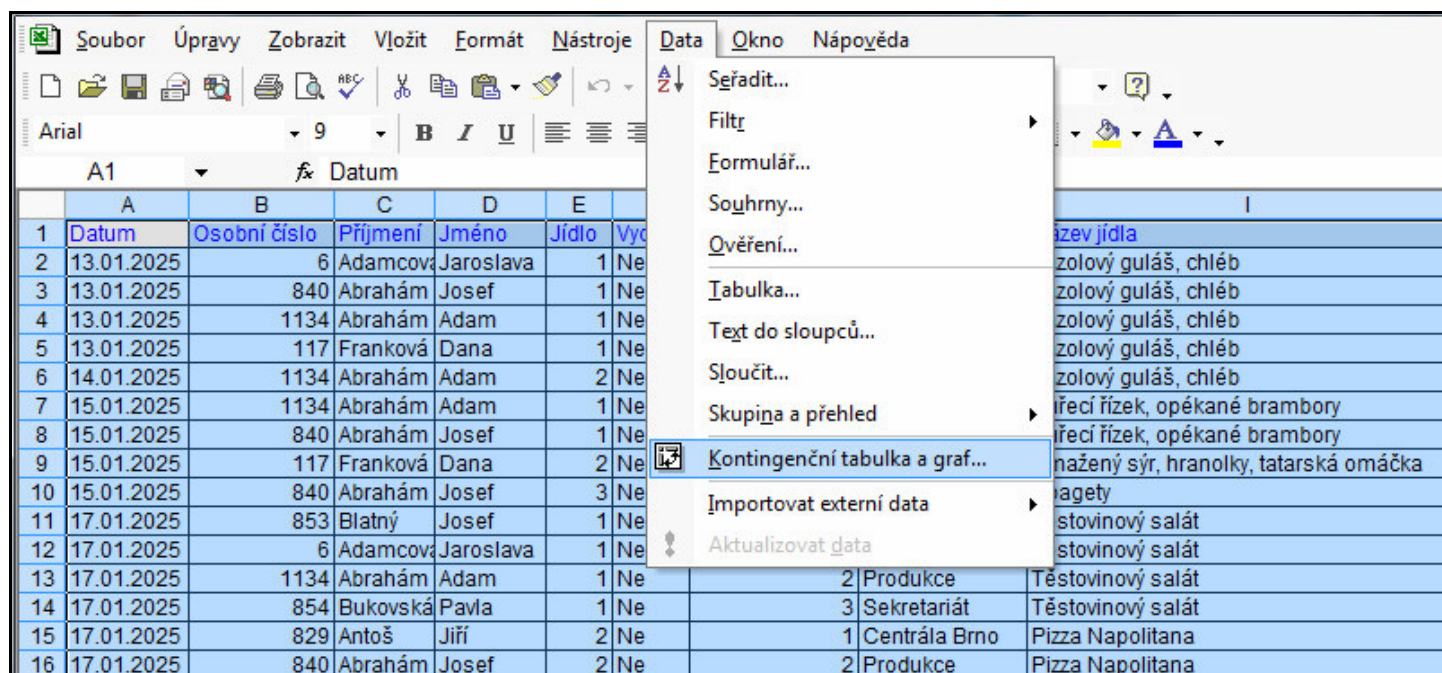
Soubor Úpravy Zobrazit Vložit Formát Nástroje Data Okno Nápověda

Arial 9 B I U

A1 Datum

Seřadit...
Filtr
Formulář...
Souhrny...
Ověření...
Tabulka...
Text do sloupců...
Sloučit...
Skupina a přehled
Kontingenční tabulka a graf...
Importovat externí data
Aktualizovat data

| | A | B | C | D | E | | | I |
|---|---|---|---|---|---|---|---|---|
| 1 | Datum | Osobní číslo | Příjmení | Jméno | Jídlo | Vyc | | ázev jídla |
| 2 | 13.01.2025 | 6 | Adamcov | Jaroslava | 1 | Ne | | zolový guláš, chléb |
| 3 | 13.01.2025 | 840 | Abrahám | Josef | 1 | Ne | | zolový guláš, chléb |
| 4 | 13.01.2025 | 1134 | Abrahám | Adam | 1 | Ne | | zolový guláš, chléb |
| 5 | 13.01.2025 | 117 | Franková | Dana | 1 | Ne | | zolový guláš, chléb |
| 6 | 14.01.2025 | 1134 | Abrahám | Adam | 2 | Ne | | zolový guláš, chléb |
| 7 | 15.01.2025 | 1134 | Abrahám | Adam | 1 | Ne | | řecí řízek, opékané brambory |
| 8 | 15.01.2025 | 840 | Abrahám | Josef | 1 | Ne | | řecí řízek, opékané brambory |
| 9 | 15.01.2025 | 117 | Franková | Dana | 2 | Ne | | nažený sýr, hranolky, tatarská omáčka |
| 10 | 15.01.2025 | 840 | Abrahám | Josef | 3 | Ne | | pagety |
| 11 | 17.01.2025 | 853 | Blatný | Josef | 1 | Ne | | stovinový salát |
| 12 | 17.01.2025 | 6 | Adamcov | Jaroslava | 1 | Ne | | stovinový salát |
| 13 | 17.01.2025 | 1134 | Abrahám | Adam | 1 | Ne | 2 | Produkce | Těstovinový salát |
| 14 | 17.01.2025 | 854 | Bukovská | Pavla | 1 | Ne | 3 | Sekretariát | Těstovinový salát |
| 15 | 17.01.2025 | 829 | Antoš | Jiří | 2 | Ne | 1 | Centrála Brno | Pizza Napolitana |
| 16 | 17.01.2025 | 840 | Abrahám | Josef | 2 | Ne | 2 | Produkce | Pizza Napolitana |